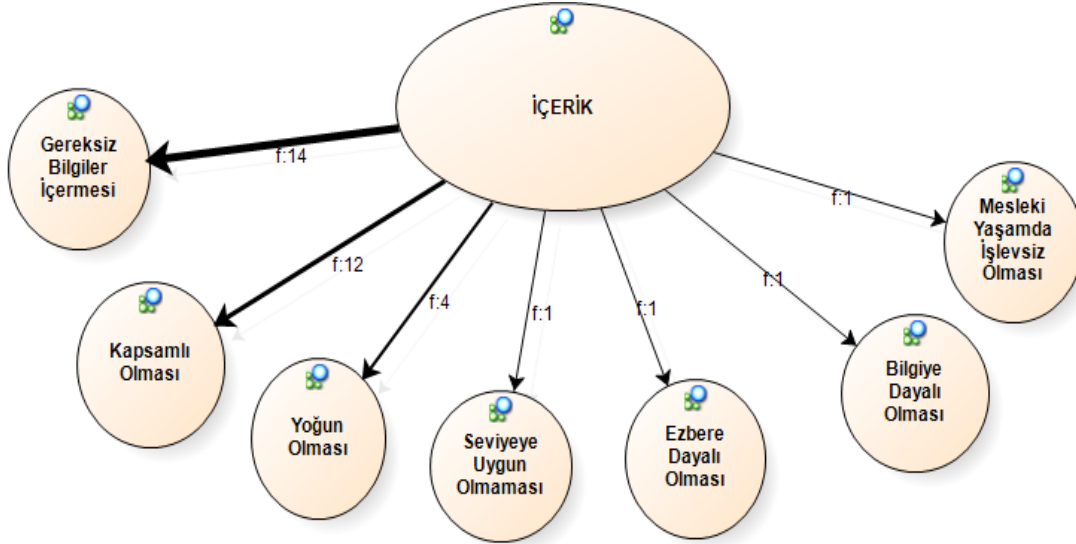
İÇERİK

Gereksiz Bilgiler İçermesi

f:14

f:1

Mesleki Yaşamda İşlevsiz Olması

f:12

f:4

f:1

f:1

f:1

Kapsamlı Olması

Yoğun Olması

Seviyeye Uygun Olmaması

Ezbere Dayalı Olması

Bilgiye Dayalı Olması